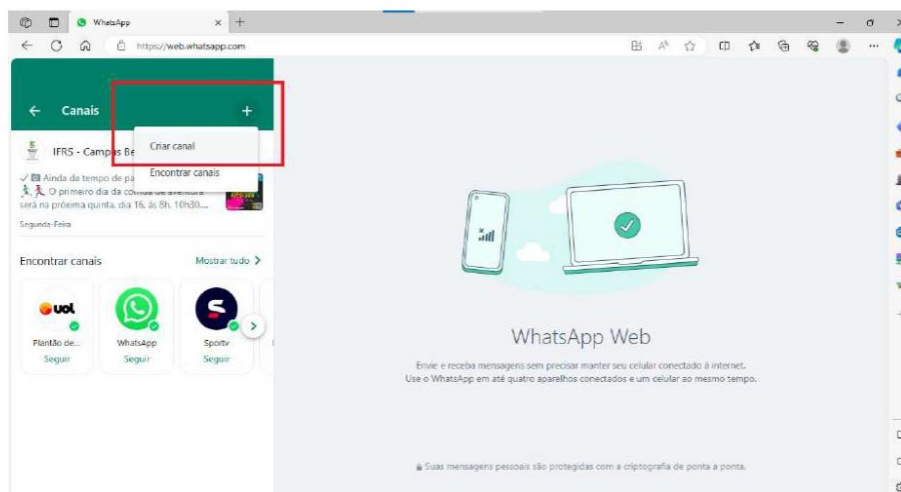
WhatsApp

https://web.whatsapp.com

Canais

+

Criar canal

Encontrar canais

IFRS - Campus Be

✓ Ainda da tempo de pa

O primeiro dia da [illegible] será na próxima quinta, dia 16, às 8h, 10h30...

Segunda-Feira

Encontrar canais

Mostrar tudo >

uol

Plantão de...

Seguir

WhatsApp

Seguir

Sportv

Seguir

WhatsApp Web

Envie e receba mensagens sem precisar manter seu celular conectado à internet.
Use o WhatsApp em até quatro aparelhos conectados e um celular ao mesmo tempo.

Suas mensagens pessoais são protegidas com a criptografia de ponta a ponta.